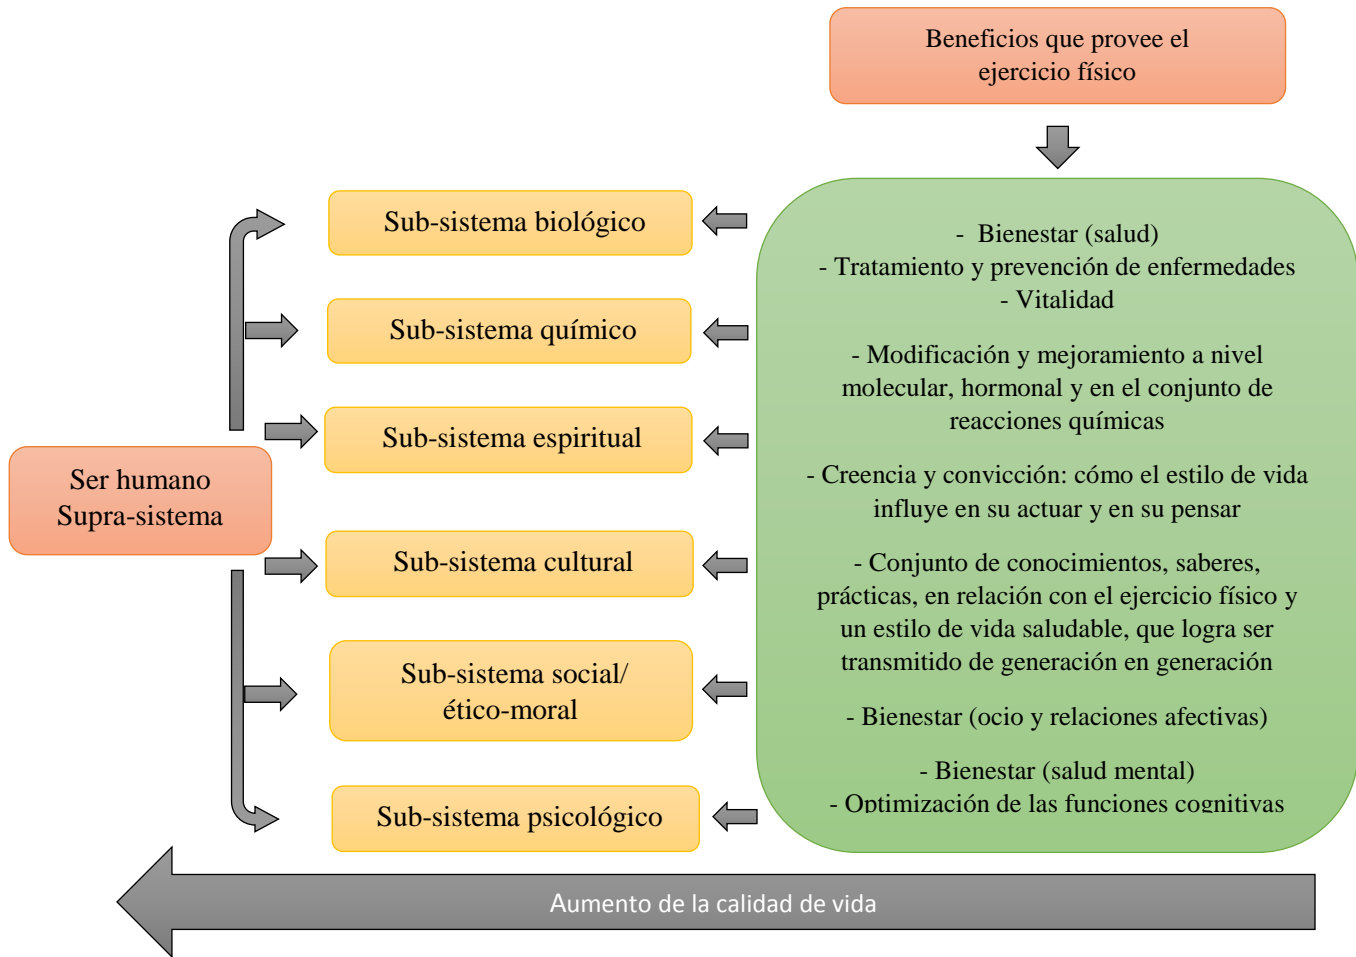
Beneficios que provee el ejercicio físico

Sub-sistema biológico

Sub-sistema químico

Sub-sistema espiritual

Ser humano
Supra-sistema

Sub-sistema cultural

Sub-sistema social/ ético-moral

Sub-sistema psicológico

- Bienestar (salud)
- Tratamiento y prevención de enfermedades
- Vitalidad

- Modificación y mejoramiento a nivel molecular, hormonal y en el conjunto de reacciones químicas

- Creencia y convicción: cómo el estilo de vida influye en su actuar y en su pensar

- Conjunto de conocimientos, saberes, prácticas, en relación con el ejercicio físico y un estilo de vida saludable, que logra ser transmitido de generación en generación

- Bienestar (ocio y relaciones afectivas)

- Bienestar (salud mental)
- Optimización de las funciones cognitivas

Aumento de la calidad de vida